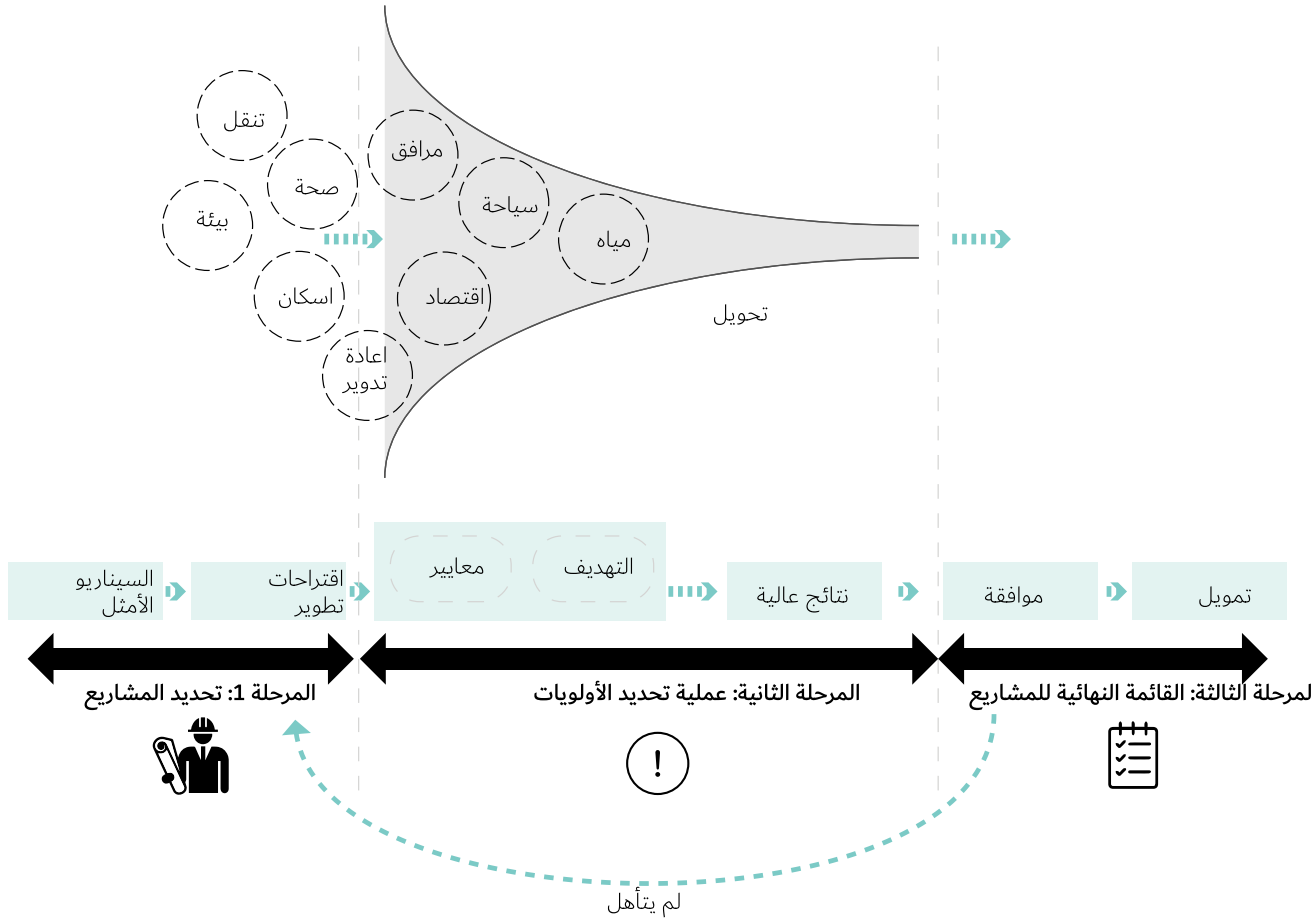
تنقل
صحة
بيئة
اسكان
اعادة تدوير
مرافق
سياحة
مياه
اقتصاد
تحويل

السيناريو الأمثل
اقتراحات تطوير
معايير
التهديف
نتائج عالية
موافقة
تمويل

المرحلة 1: تحديد المشاريع
المرحلة الثانية: عملية تحديد الأولويات
لمرحلة الثالثة: القائمة النهائية للمشاريع

!

لم يتأهل